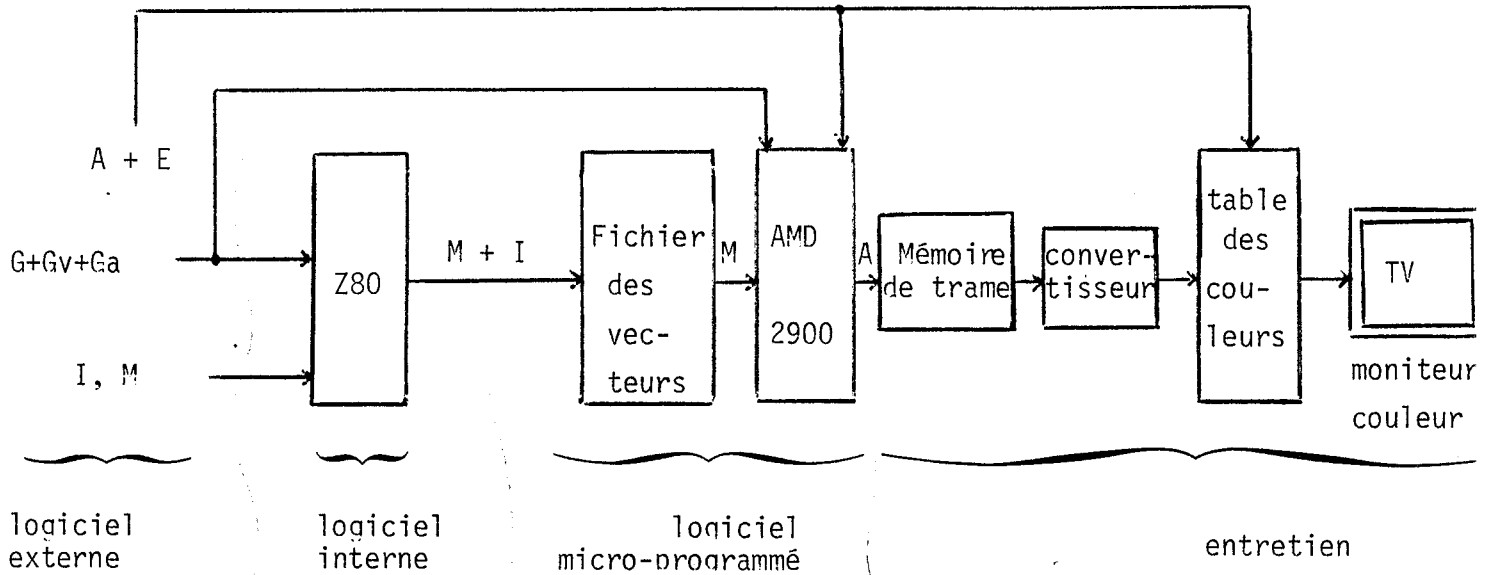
A + E

G+Gv+Ga

I, M

Z80

M + I

Fichier des vecteurs

M

AMD 2900

A

Mémoire de trame

convertisseur

table des couleurs

TV

moniteur couleur

logiciel externe

logiciel interne

logiciel micro-programmé

entretien